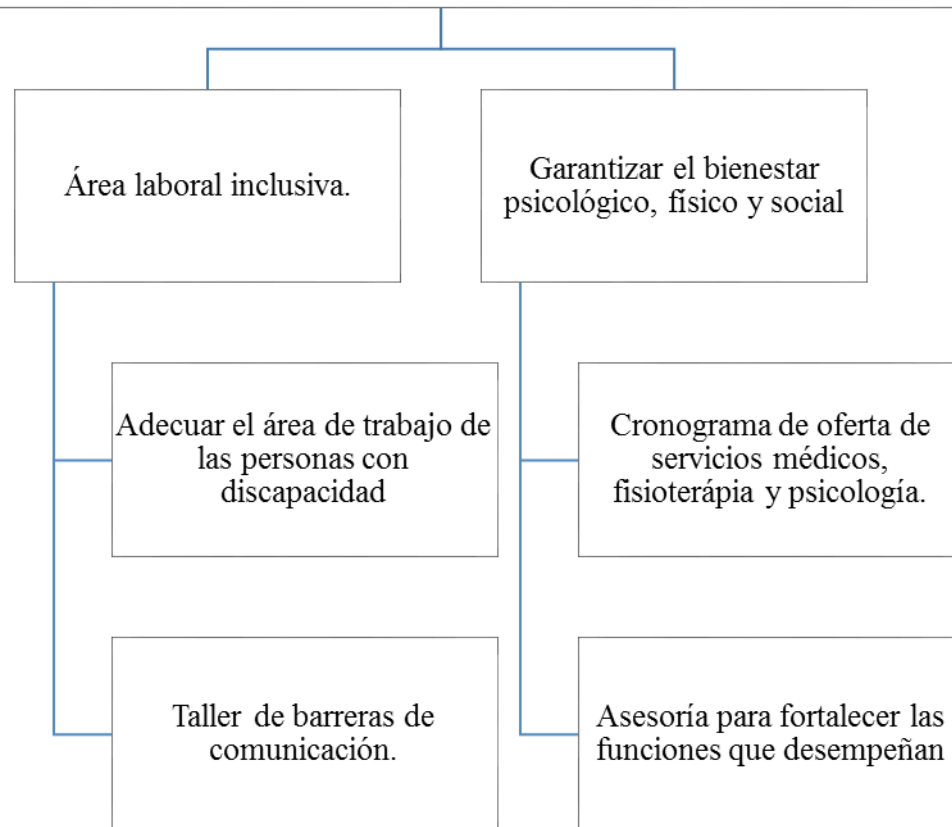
Área laboral inclusiva.

Adecuar el área de trabajo de las personas con discapacidad

Taller de barreras de comunicación.

Garantizar el bienestar psicológico, físico y social

Cronograma de oferta de servicios médicos, fisioterápia y psicología.

Asesoría para fortalecer las funciones que desempeñan